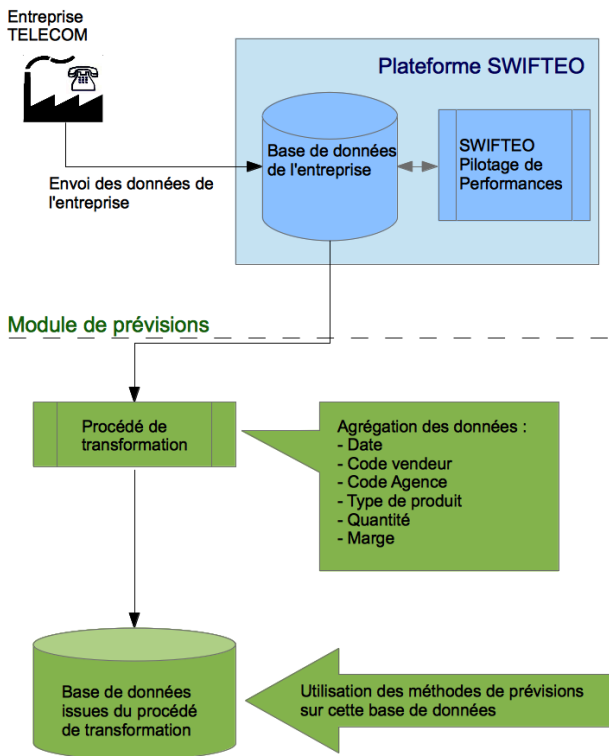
Entreprise TELECOM

Plateforme SWIFTEO

Base de données de l'entreprise

SWIFTEO Pilotage de Performances

Envoi des données de l'entreprise

Module de prévisions

Procédé de transformation

Agrégation des données :
- Date
- Code vendeur
- Code Agence
- Type de produit
- Quantité
- Marge

Base de données issues du procédé de transformation

Utilisation des méthodes de prévisions sur cette base de données